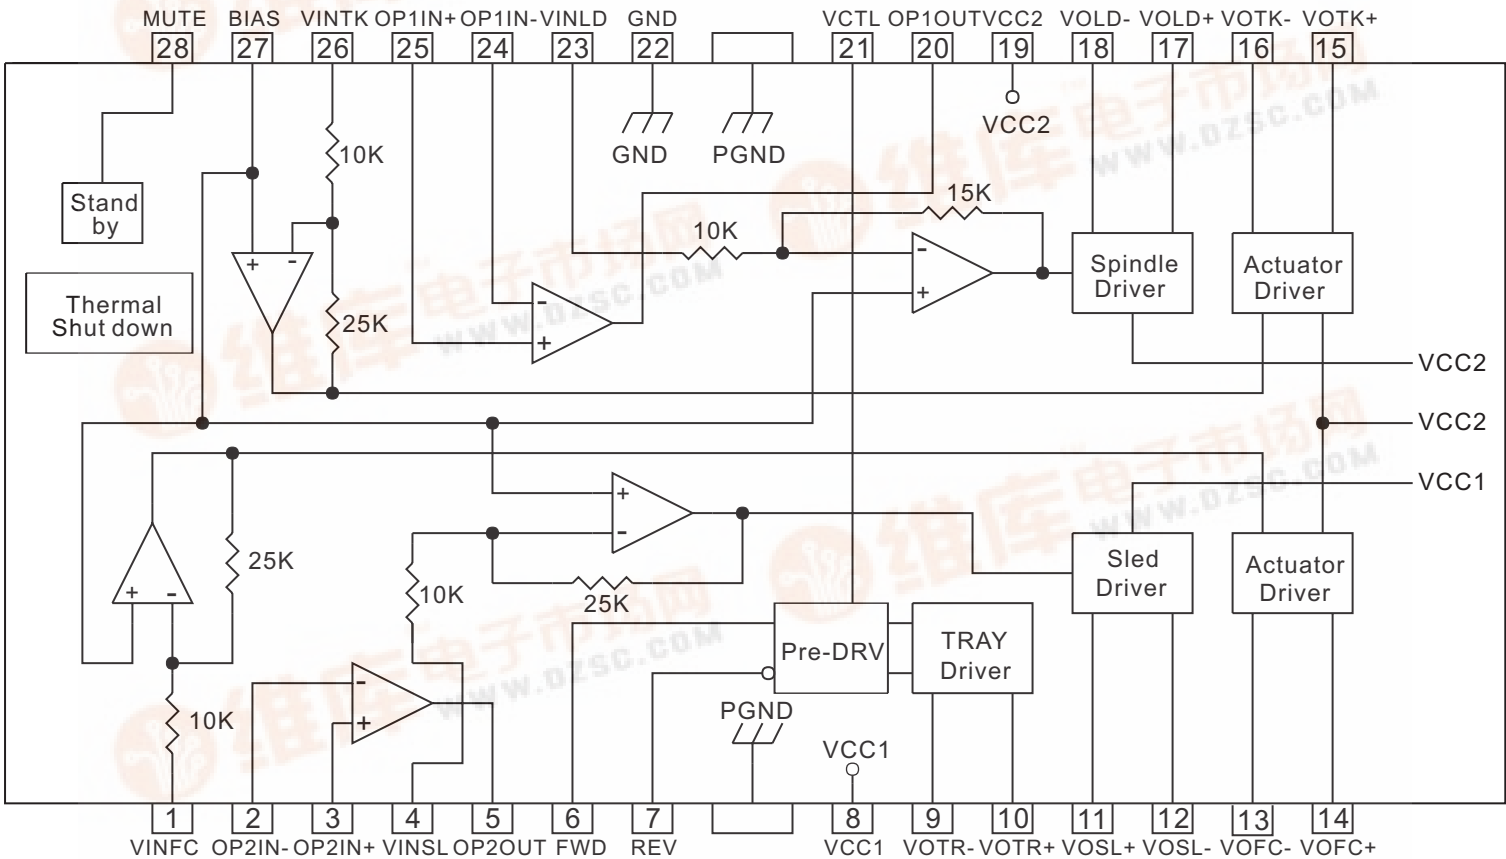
MUTE BIAS VINTK OP1IN+ OP1IN- VINLD GND VCTL OP1OUT VCC2 VOLD- VOLD+ VOTK- VOTK+

28 27 26 25 24 23 22 21 20 19 18 17 16 15

VCC2

GND PGND

Stand by

10K

Thermal Shut down

15K

10K

Spindle Driver

Actuator Driver

25K

VCC2

VCC2

VCC1

25K

Sled Driver

Actuator Driver

10K

25K

Pre-DRV

TRAY Driver

10K

PGND

VCC1

1 2 3 4 5 6 7 8 9 10 11 12 13 14

VINFC OP2IN- OP2IN+ VINSL OP2OUT FWD REV VCC1 VOTR- VOTR+ VOSL+ VOSL- VOFC- VOFC+

WWW.DZSC.COM 维库电子市场网